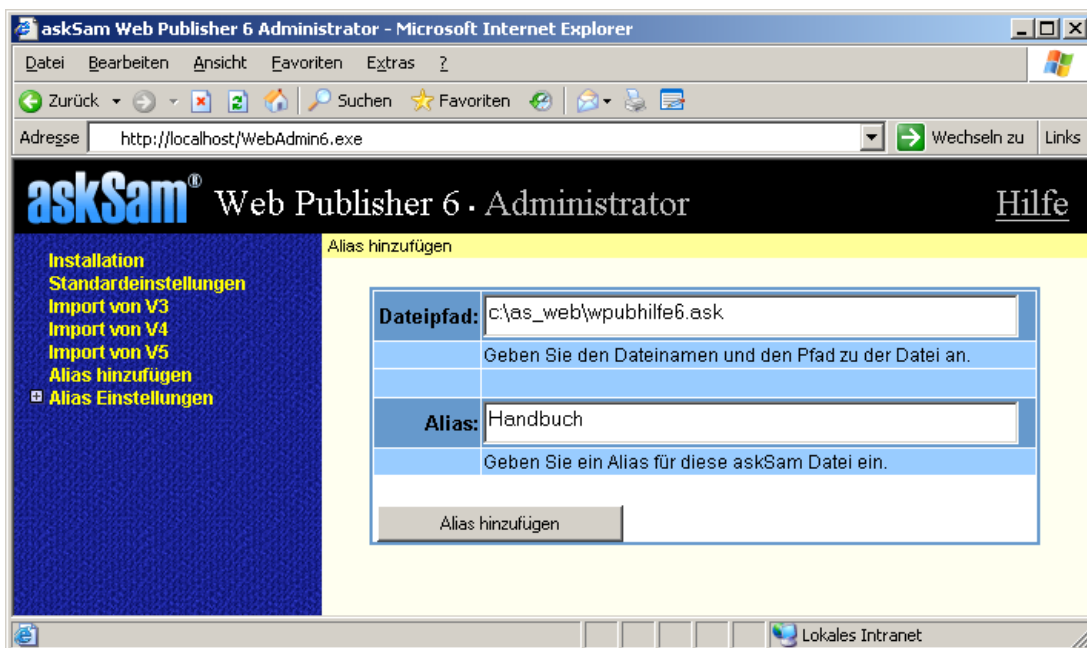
askSam Web Publisher 6 Administrator - Microsoft Internet Explorer

Datei Bearbeiten Ansicht Favoriten Extras ?

Zurück Suchen Favoriten

Adresse http://localhost/WebAdmin6.exe Wechseln zu Links

askSam® Web Publisher 6 · Administrator Hilfe

Installation
Standardeinstellungen
Import von V3
Import von V4
Import von V5
Alias hinzufügen
Alias Einstellungen

Alias hinzufügen

| Dateipfad: | c:\as_web\wpubhilfe6.ask |
|---|---|
| | Geben Sie den Dateinamen und den Pfad zu der Datei an. |
| | |
| Alias: | Handbuch |
| | Geben Sie ein Alias für diese askSam Datei ein. |

Alias hinzufügen

Lokales Intranet